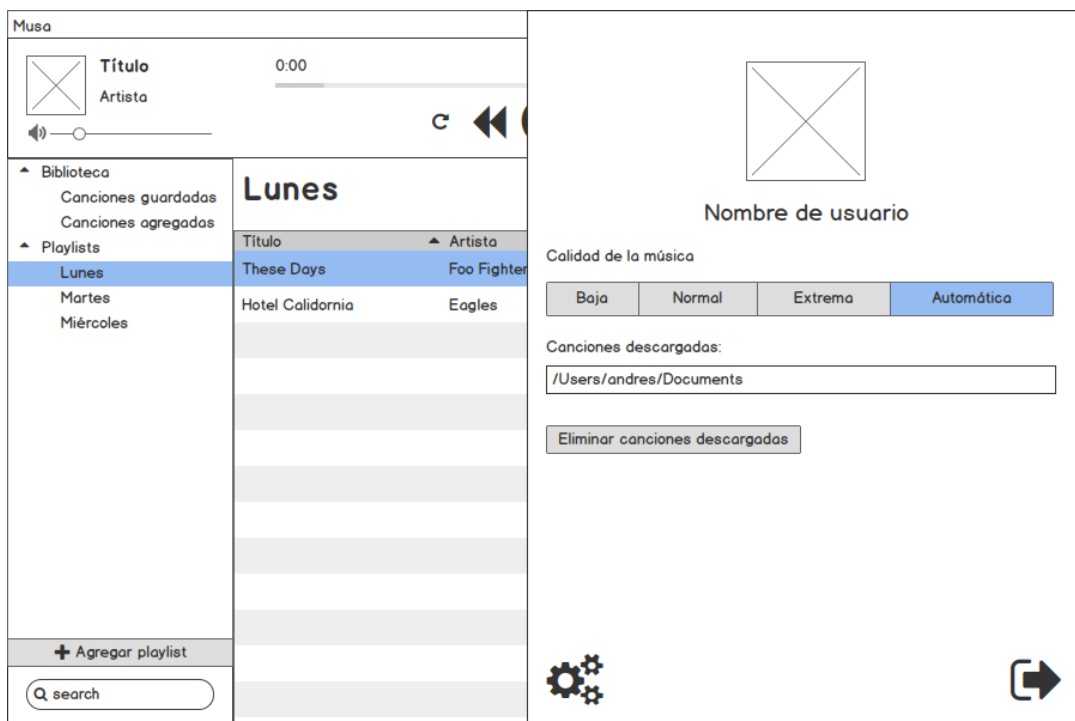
Musa

Título
Artista

0:00

Biblioteca
Canciones guardadas
Canciones agregadas
Playlists
Lunes
Martes
Miércoles

Lunes

| Título | Artista |
|---|---|
| These Days | Foo Fighter |
| Hotel Calidornia | Eagles |

Agregar playlist

search

Nombre de usuario

Calidad de la música

| Baja | Normal | Extrema | Automática |
|---|---|---|---|

Canciones descargadas:

/Users/andres/Documents

Eliminar canciones descargadas